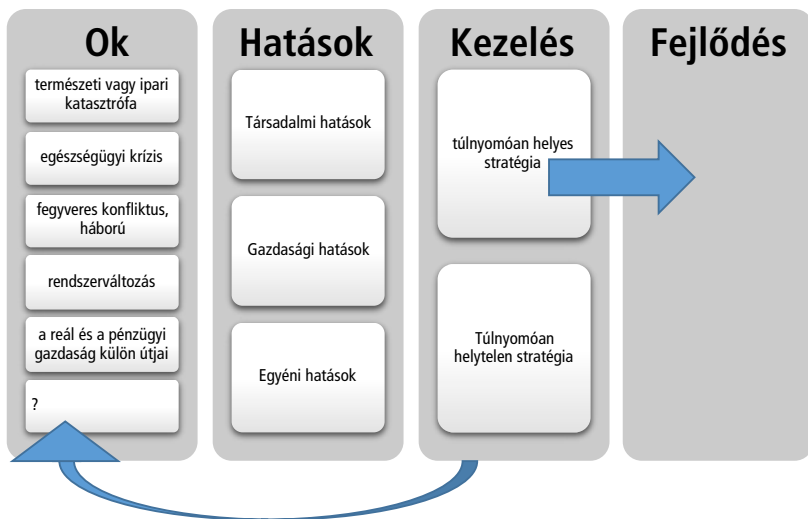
Ok

természeti vagy ipari katasztrófa

egészségügyi krízis

fegyveres konfliktus, háború

rendszerváltozás

a reál és a pénzügyi gazdaság külön útjai

?

Hatások

Társadalmi hatások

Gazdasági hatások

Egyéni hatások

Kezelés

túlnyomóan helyes stratégia

Túlnyomóan helytelen stratégia

Fejlődés